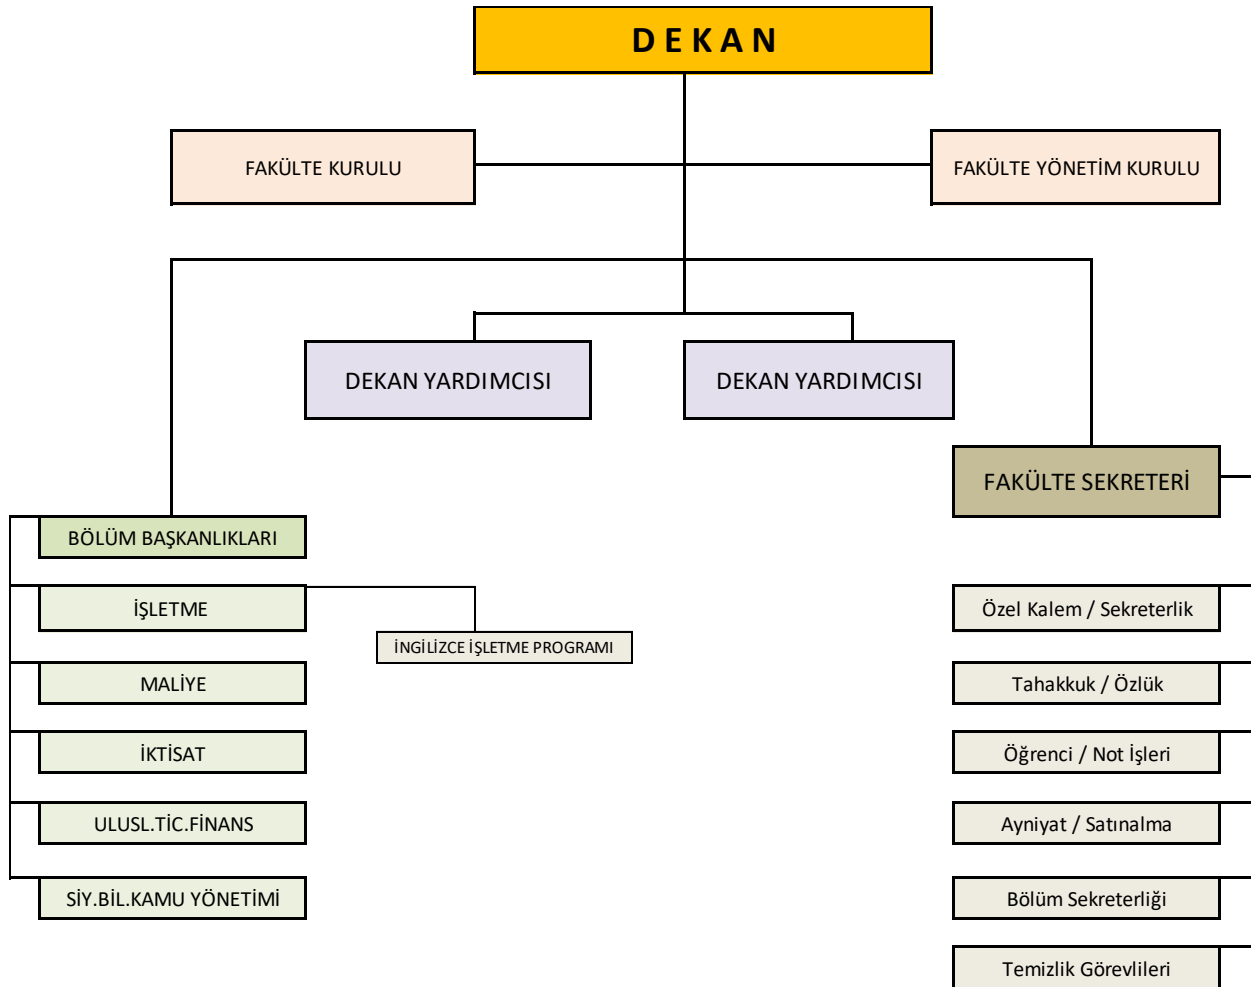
D E K A N

FAKÜLTE KURULU

FAKÜLTE YÖNETİM KURULU

DEKAN YARDIMCISI

DEKAN YARDIMCISI

FAKÜLTE SEKRETERİ

BÖLÜM BAŞKANLIKLARI

İŞLETME

İNGİLİZCE İŞLETME PROGRAMI

MALİYE

İKTİSAT

ULUSL.TİC.FİNANS

SİY.BİL.KAMU YÖNETİMİ

Özel Kalem / Sekreterlik

Tahakkuk / Özlük

Öğrenci / Not İşleri

Ayniyat / Satınalma

Bölüm Sekreterliği

Temizlik Görevlileri